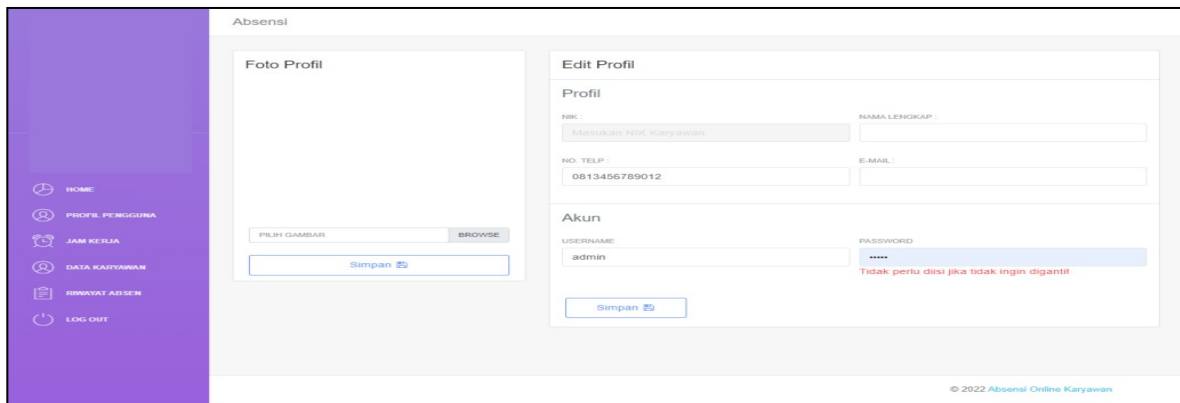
HOME
PROFIL PENGGUNA
JAM KERJA
DATA KARYAWAN
RIWAYAT ABSEN
LOG OUT

Absensi

Foto Profil

PILIH GAMBAR
BROWSE
Simpan

Edit Profil

Profil

NIK :
Masukan NIK Karyawan
NAMA LENGKAP :
NO. TELP :
0813456789012
E-MAIL :

Akun

USERNAME
admin
PASSWORD
•••••
Tidak perlu diisi jika tidak ingin diganti!

Simpan

© 2022 Absensi Online Karyawan